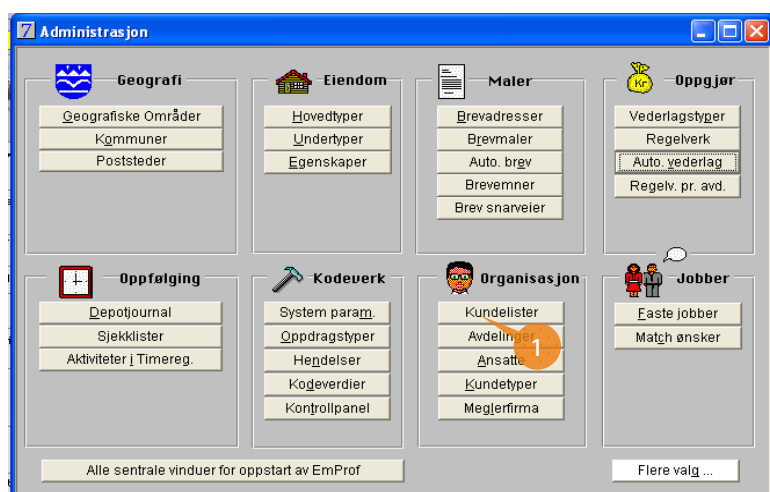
Administrasjon

Geografi
Geografiske Områder
Kommuner
Poststeder

Eiendom
Hovedtyper
Undertyper
Egenskaper

Maler
Brevadresser
Brevmaler
Auto. brev
Brevemner
Brev snarveier

Kr
Oppgjør
Vederlagstyper
Regelverk
Auto. vederlag
Regelv. pr. avd.

Oppfølging
Depotjournal
Sjekklister
Aktiviteter i Timereg.

Kodeverk
System param.
Oppdragstyper
Hendelser
Kodeverdier
Kontrollpanel

Organisasjon
Kundelister
Avdelinger
Ansatte
Kundetyper
Meglerfirma

1

Jobber
Faste jobber
Match ønsker

Alle sentrale vinduer for oppstart av EmProf

Flere valg ...